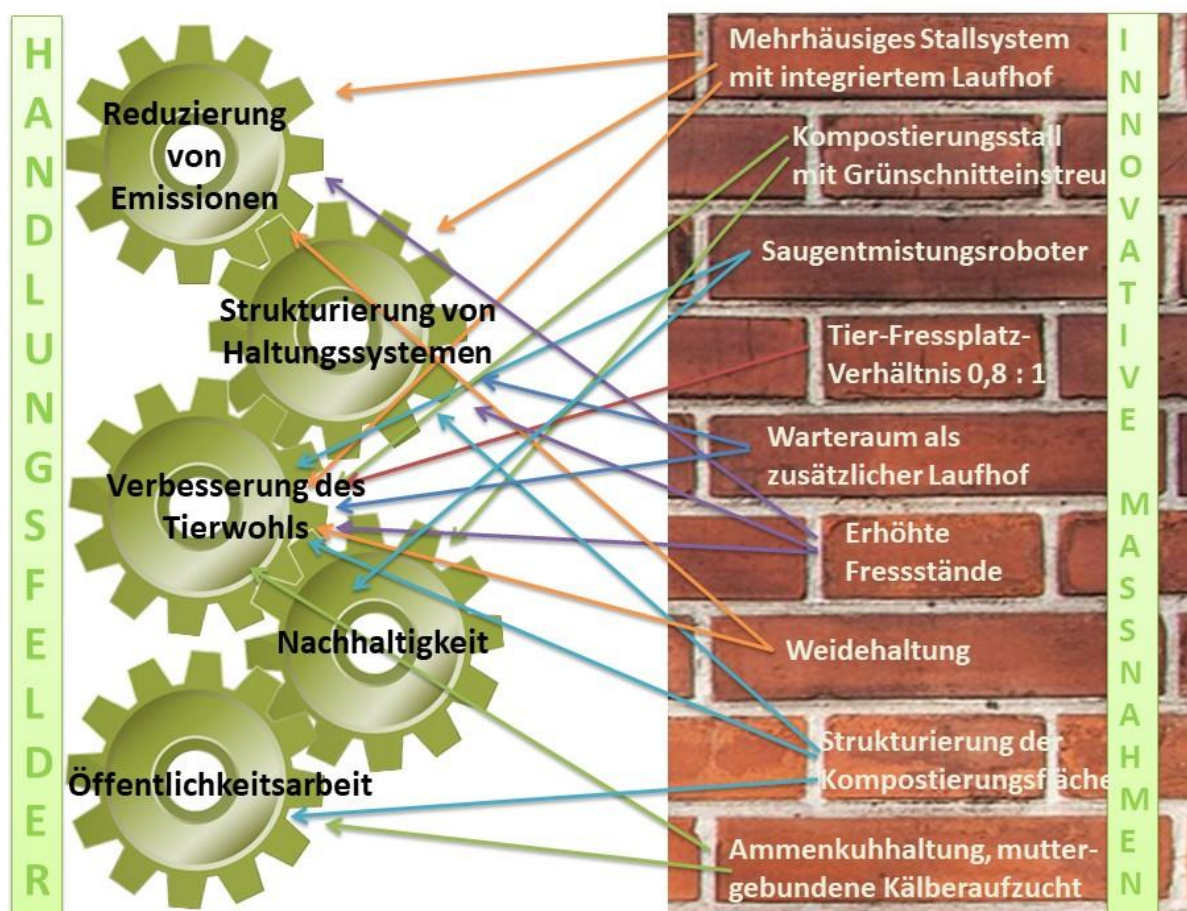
H A N D L U N G S F E L D E R

Reduzierung von Emissionen

Strukturierung von Haltungssystemen

Verbesserung des Tierwohls

Nachhaltigkeit

Öffentlichkeitsarbeit

Mehrhäusiges Stallsystem mit integriertem Laufhof

Kompostierungsstall mit Grünschnitteinstreu

Saugentmistungsroboter

Tier-Fressplatz-Verhältnis 0,8 : 1

Warteraum als zusätzlicher Laufhof

Erhöhte Fressstände

Weidehaltung

Strukturierung der Kompostierungsfläche

Ammenkuhhaltung, muttergebundene Kälberaufzucht

I N N O V A T I V E M A S S N A H M E N